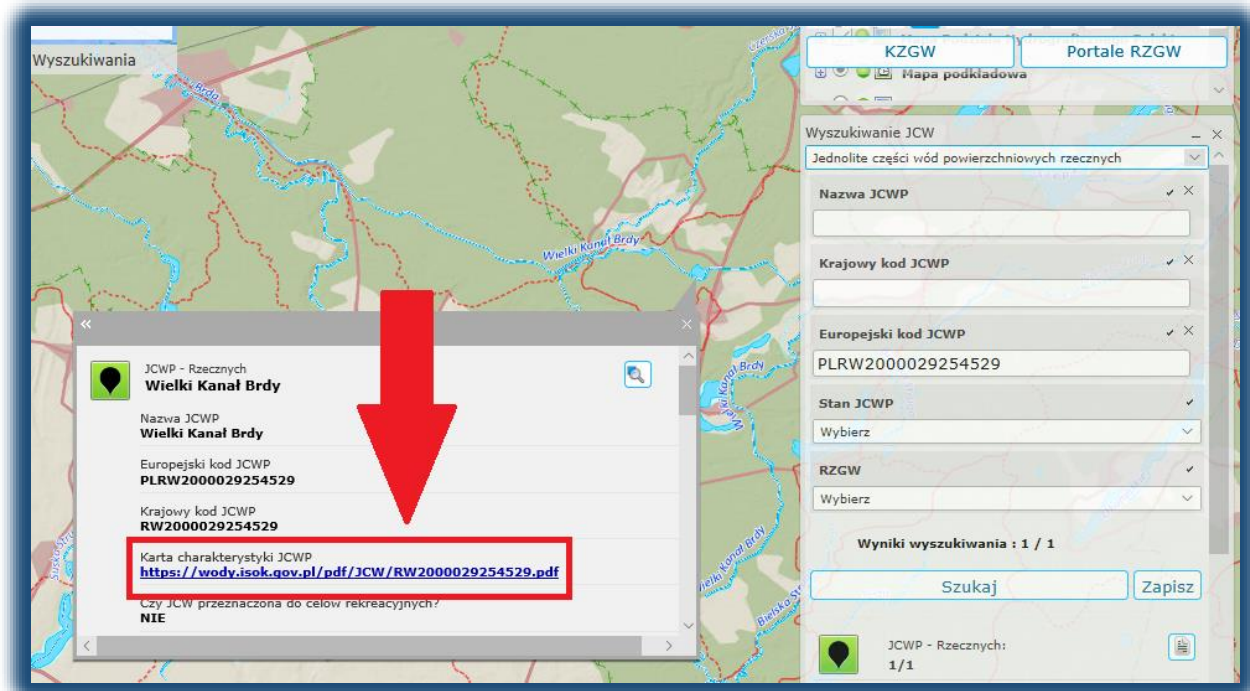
Wyszukiwania

Brda

Wielki Kanał Brdy

KZGW

Portale RZGW

Mapa podkładowa

Wyszukiwanie JCW

Jednolite części wód powierzchniowych rzecznych

Nazwa JCWP

Krajowy kod JCWP

Europejski kod JCWP

PLRW2000029254529

Stan JCWP

Wybierz

RZGW

Wybierz

Wyniki wyszukiwania : 1 / 1

Szukaj

Zapisz

JCWP - Rzecznych:
1/1

«

JCWP - Rzecznych
Wielki Kanał Brdy

Nazwa JCWP
Wielki Kanał Brdy

Europejski kod JCWP
PLRW2000029254529

Krajowy kod JCWP
RW2000029254529

Karta charakterystyki JCWP
https://wody.isok.gov.pl/pdf/JCW/RW2000029254529.pdf

Czy JCW przeznaczona do celów rekreacyjnych?
NIE

Wielki Kanał Brdy

Wielki Kanał Brdy